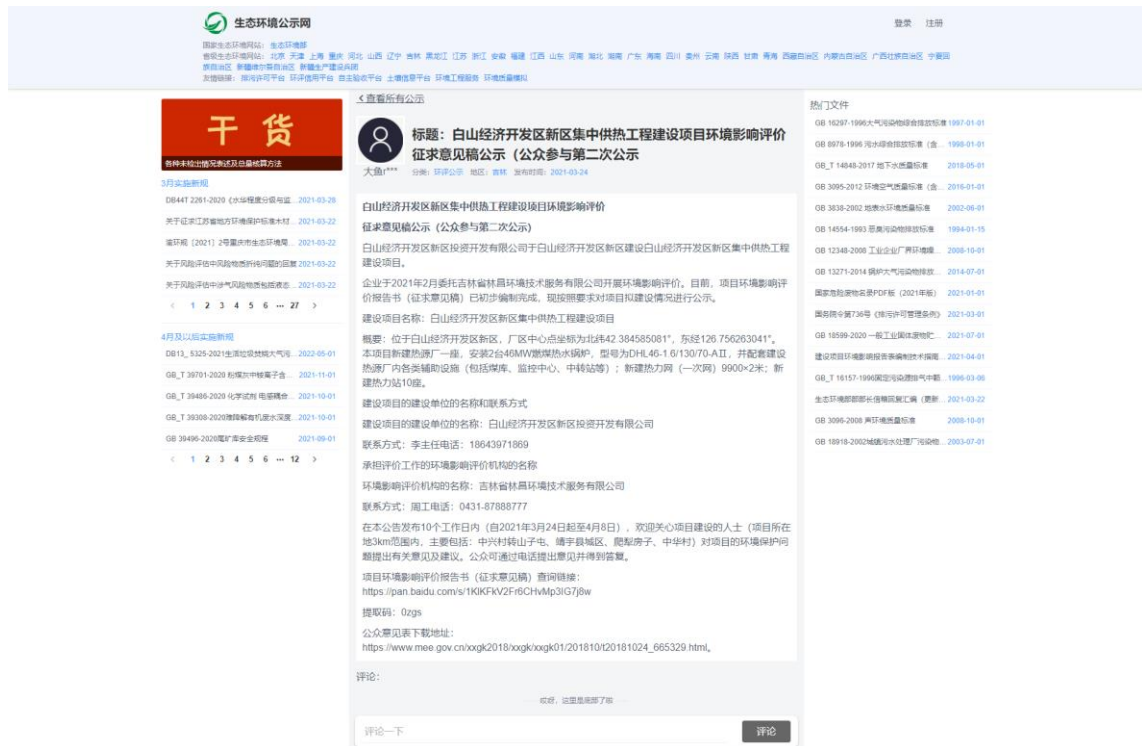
生态环境公示网

登录 注册

国家生态环境网站： 生态环境部
省级生态环境网站： 北京 天津 上海 重庆 河北 山西 辽宁 吉林 黑龙江 江苏 浙江 安徽 福建 江西 山东 河南 湖北 湖南 广东 海南 四川 贵州 云南 陕西 甘肃 青海 西藏自治区 内蒙古自治区 广西壮族自治区 宁夏回族自治区 新疆维吾尔自治区 新疆生产建设兵团
友情链接： 排污许可平台 环评信用平台 自主验收平台 土壤信息平台 环境工程服务 环境质量模拟

干货
各种未检出情况表述及总量核算方法

3月实施新规
DB44T 2261-2020《水环境质分级与监... 2021-03-26
关于征求江苏省地方环境保护标准木材... 2021-03-22
渝环规〔2021〕2号重庆市生态环境局... 2021-03-22
关于风险评估中风险物质折纯问题的回复 2021-03-22
关于风险评估中涉气风险物质包括液态... 2021-03-22
< 1 2 3 4 5 6 ··· 27 >

4月及以后实施新规
DB13_ 5325-2021生活垃圾焚烧大气污... 2022-05-01
GB_T 39701-2020 粉煤灰中铵离子含... 2021-11-01
GB_T 39486-2020 化学试剂 电感耦合... 2021-10-01
GB_T 39308-2020难降解有机废水深度... 2021-10-01
GB 39496-2020尾矿库安全规程 2021-09-01
< 1 2 3 4 5 6 ··· 12 >

<查看所有公示

标题：白山经济开发区新区集中供热工程建设项目环境影响评价征求意见稿公示（公众参与第二次公示

大鱼r***
分类：环评公示 地区：吉林 发布时间：2021-03-24

白山经济开发区新区集中供热工程建设项目环境影响评价

征求意见稿公示（公众参与第二次公示）

白山经济开发区新区投资开发有限公司于白山经济开发区新区建设白山经济开发区新区集中供热工程建设项目。

企业于2021年2月委托吉林省林昌环境技术服务有限公司开展环境影响评价。目前，项目环境影响评价报告书（征求意见稿）已初步编制完成，现按照要求对项目拟建设情况进行公示。

建设项目名称：白山经济开发区新区集中供热工程建设项目

概要：位于白山经济开发区新区，厂区中心点坐标为北纬42.384585081°，东经126.756263041°。本项目新建热源厂一座，安装2台46MW燃煤热水锅炉，型号为DHL46-1.6/130/70-AII，并配套建设热源厂内各类辅助设施（包括煤库、监控中心、中转站等）；新建热力网（一次网）9900×2米；新建热力站10座。

建设项目的建设单位的名称和联系方式

建设项目的建设单位的名称：白山经济开发区新区投资开发有限公司

联系方式：李主任电话：18643971869

承担评价工作的环境影响评价机构的名称

环境影响评价机构的名称：吉林省林昌环境技术服务有限公司

联系方式：周工电话：0431-87888777

在本公告发布10个工作日内（自2021年3月24日起至4月8日），欢迎关心项目建设的人士（项目所在地3km范围内，主要包括：中兴村转山子屯、靖宇县城区、爬犁房子、中华村）对项目的环境保护问题提出有关意见及建议。公众可通过电话提出意见并得到答复。

项目环境影响评价报告书（征求意见稿）查询链接：
https://pan.baidu.com/s/1KlKFkV2Fr6CHvMp3lG7j8w

提取码：0zgs

公众意见表下载地址：
https://www.mee.gov.cn/xxgk2018/xxgk/xxgk01/201810/t20181024_665329.html。

评论：

欢迎，这里是底部了呢

评论一下
评论

热门文件
GB 16297-1996大气污染物综合排放标准 1997-01-01
GB 8978-1996 污水综合排放标准（含... 1998-01-01
GB_T 14848-2017 地下水质量标准 2018-05-01
GB 3095-2012 环境空气质量标准（含... 2016-01-01
GB 3838-2002 地表水环境质量标准 2002-06-01
GB 14554-1993 恶臭污染物排放标准 1994-01-15
GB 12348-2008 工业企业厂界环境噪... 2008-10-01
GB 13271-2014 锅炉大气污染物排放... 2014-07-01
国家危险废物名录PDF版（2021年版） 2021-01-01
国务院令第736号《排污许可管理条例》 2021-03-01
GB 18599-2020 一般工业固体废物贮... 2021-07-01
建设项目环境影响报告表编制技术指南... 2021-04-01
GB_T 16157-1996固定污染源排气中颗... 1996-03-06
生态环境部部长信箱回复汇编（更新... 2021-03-22
GB 3096-2008 声环境质量标准 2008-10-01
GB 18918-2002城镇污水处理厂污染物... 2003-07-01